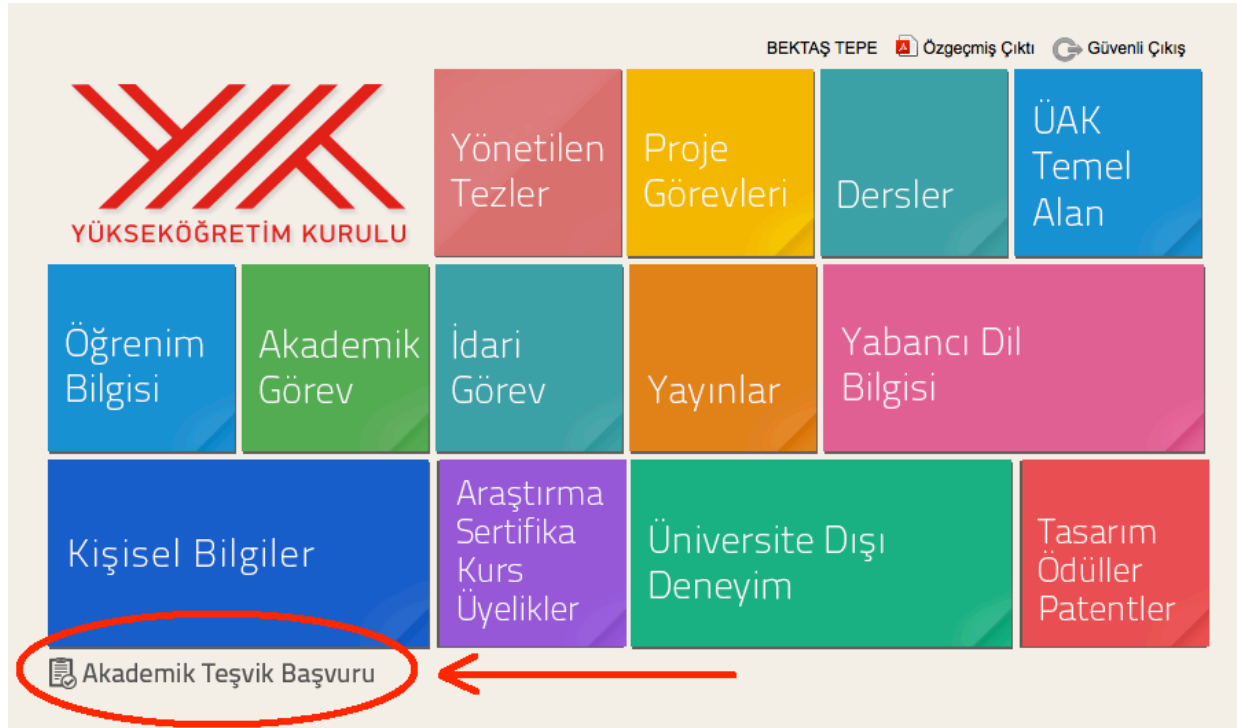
BEKTAŞ TEPE Özgeçmiş Çıktı Güvenli Çıkış

YÜKSEKÖĞRETİM KURULU

Yönetilen Tezler

Proje Görevleri

Dersler

ÜAK Temel Alan

Öğrenim Bilgisi

Akademik Görev

İdari Görev

Yayınlar

Yabancı Dil Bilgisi

Kişisel Bilgiler

Araştırma Sertifika Kurs Üyelikler

Üniversite Dışı Deneyim

Tasarım Ödüller Patentler

Akademik Teşvik Başvuru